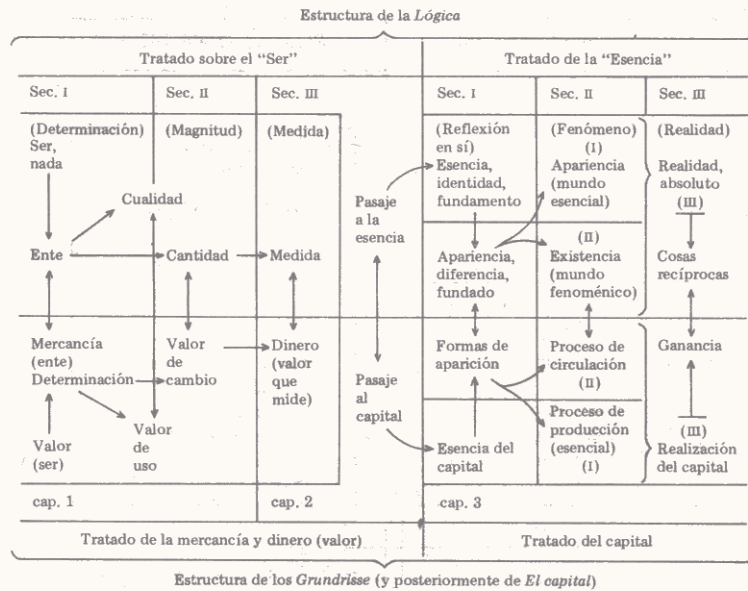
Estructura de la *Lógica*

Tratado sobre el "Ser"

Tratado de la "Esencia"

Sec. I

Sec. II

Sec. III

Sec. I

Sec. II

Sec. III

(Determinación) Ser, nada

(Magnitud)

(Medida)

(Reflexión en sí) Esencia, identidad, fundamento

(Fenómeno) (I) Apariencia (mundo esencial)

(Realidad) Realidad, absoluto (III)

Cualidad

Pasaje a la esencia

Ente

Cantidad

Medida

Apariencia, diferencia, fundado

(II) Existencia (mundo fenoménico)

Cosas recíprocas

Mercancía (ente) Determinación

Valor de cambio

Dinero (valor que mide)

Formas de aparición

Proceso de circulación (II)

Ganancia

Pasaje al capital

Proceso de producción (esencial) (I)

Valor (ser)

Valor de uso

Esencia del capital

(III) Realización del capital

cap. 1

cap. 2

cap. 3

Tratado de la mercancía y dinero (valor)

Tratado del capital

Estructura de los *Grundrisse* (y posteriormente de *El capital*)